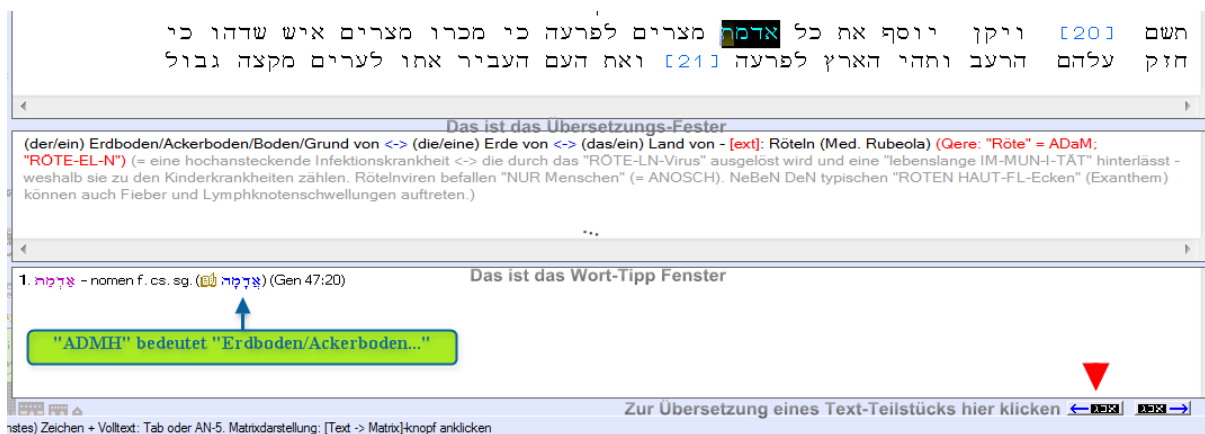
תשם [20] ויקן יוסף את כל אדמת מצרים לפרעה כי מכרו מצרים איש שדהו כי חזק עלהם הרעב ותהי הארץ לפרעה [21] ואת העם העביר אתו לערים מקצה גבול

Das ist das Übersetzungs-Fester

(der/ein) Erdboden/Ackerboden/Boden/Grund von <-> (die/eine) Erde von <-> (das/ein) Land von - [ext]: Röteln (Med. Rubeola) (Qere: "Röte" = ADaM; "RÖTE-EL-N") (= eine hochansteckende Infektionskrankheit <-> die durch das "RÖTE-LN-Virus" ausgelöst wird und eine "lebenslange IM-MUN-I-TÄT" hinterlässt - weshalb sie zu den Kinderkrankheiten zählen. Rötelnviren befallen "NUR Menschen" (= ANOSCH). NeBeN DeN typischen "ROTEN HAUT-FL-Ecken" (Exanthem) können auch Fieber und Lymphknotenschwellungen auftreten.)

...

Das ist das Wort-Tipp Fenster

1. אַדְמַת - nomen f. cs. sg. (אֲדָמָה) (Gen 47;20)

"ADMH" bedeutet "Erdboden/Ackerboden..."

Zur Übersetzung eines Text-Teilstücks hier klicken ←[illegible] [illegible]→

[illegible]nstes) Zeichen + Volltext: Tab oder AN-5. Matrixdarstellung: [Text -> Matrix]-knopf anklicken